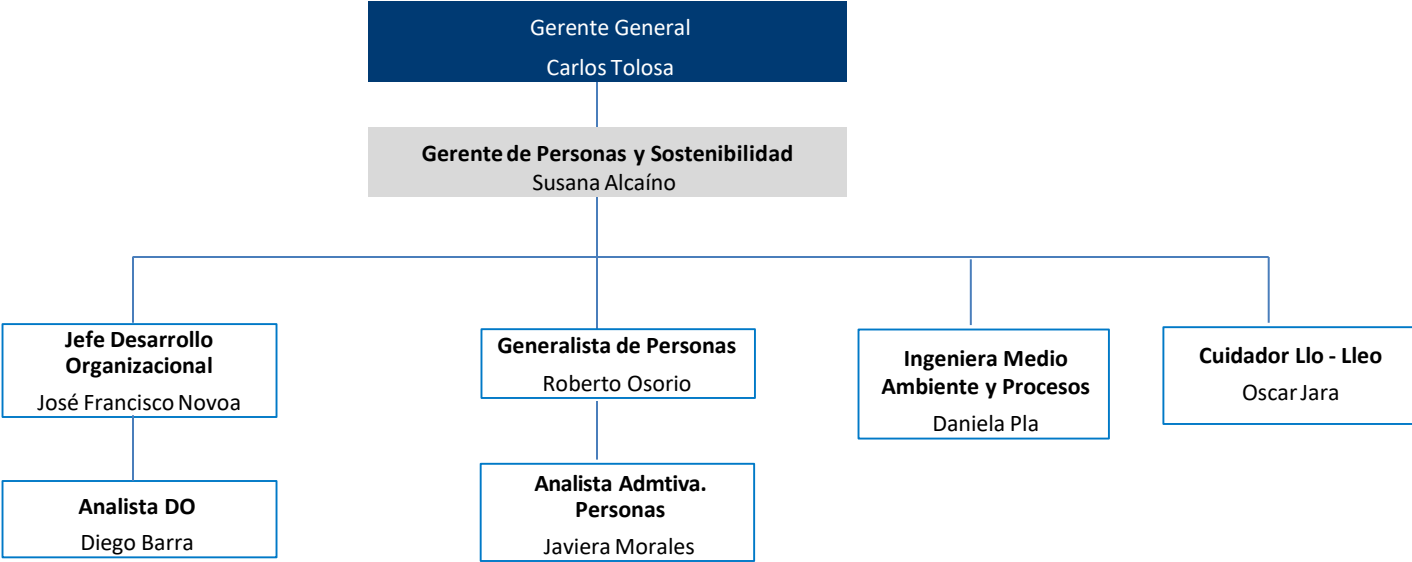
Gerente General
Carlos Tolosa

**Gerente de Personas y Sostenibilidad**
Susana Alcaíno

**Jefe Desarrollo Organizacional**
José Francisco Novoa

**Analista DO**
Diego Barra

**Generalista de Personas**
Roberto Osorio

**Analista Admtiva. Personas**
Javiera Morales

**Ingeniera Medio Ambiente y Procesos**
Daniela Pla

**Cuidador Llo - Lleo**
Oscar Jara